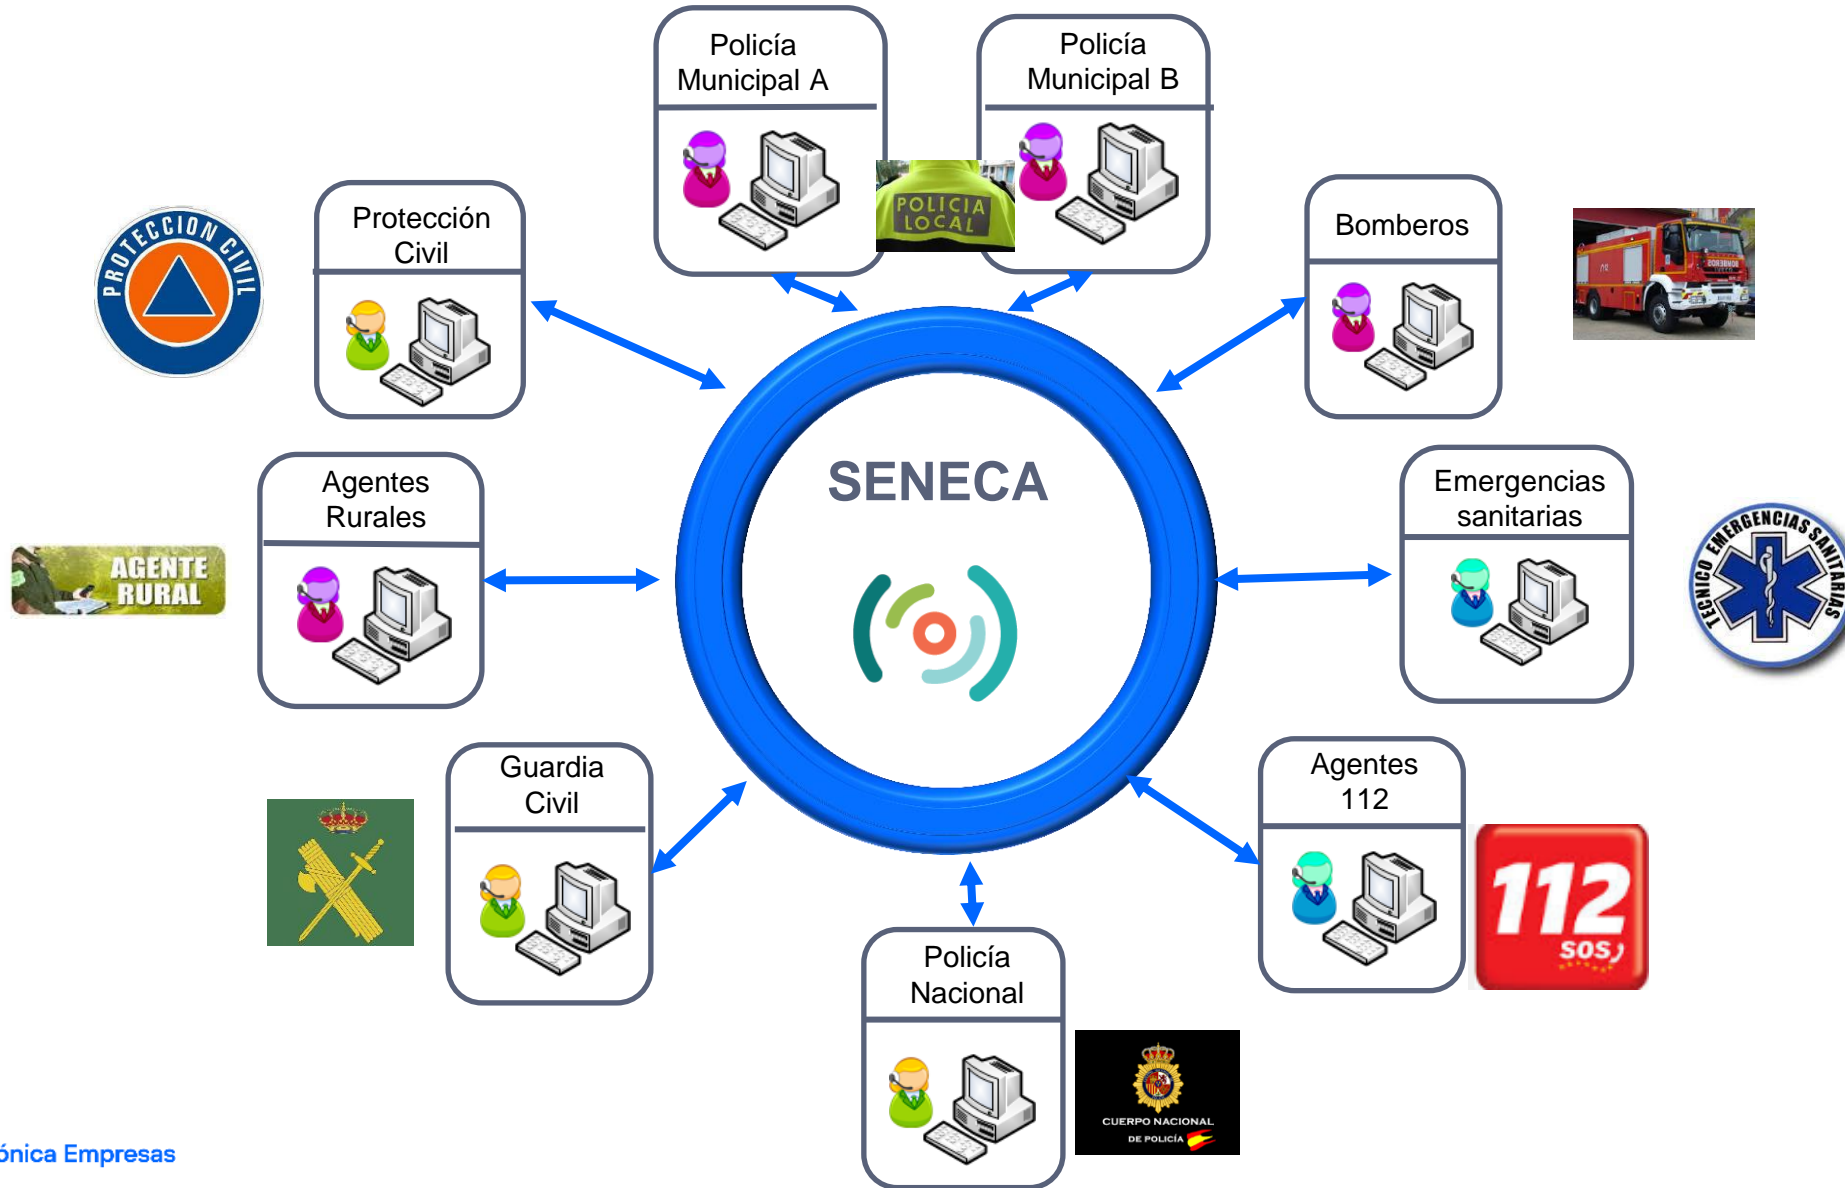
Policía Municipal A

Policía Municipal B

POLICIA LOCAL

PROTECCION CIVIL

Protección Civil

Bomberos

BOMBEROS

SENECA

Agentes Rurales

AGENTE RURAL

Emergencias sanitarias

TECNICO EMERGENCIAS SANITARIAS

Guardia Civil

Agentes 112

112 SOS

Policía Nacional

CUERPO NACIONAL DE POLICÍA

ónica Empresas